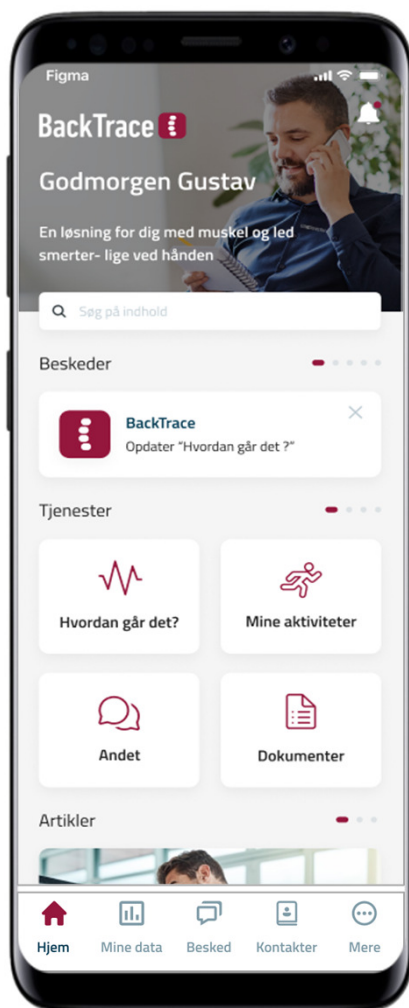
Figma

BackTrace

Godmorgen Gustav

En løsning for dig med muskel og led smerter- lige ved hånden

Søg på indhold

Beskeder

BackTrace
Opdater "Hvordan går det ?"

Tjenester

Hvordan går det?

Mine aktiviteter

Andet

Dokumenter

Artikler

Hjem
Mine data
Besked
Kontakter
Mere